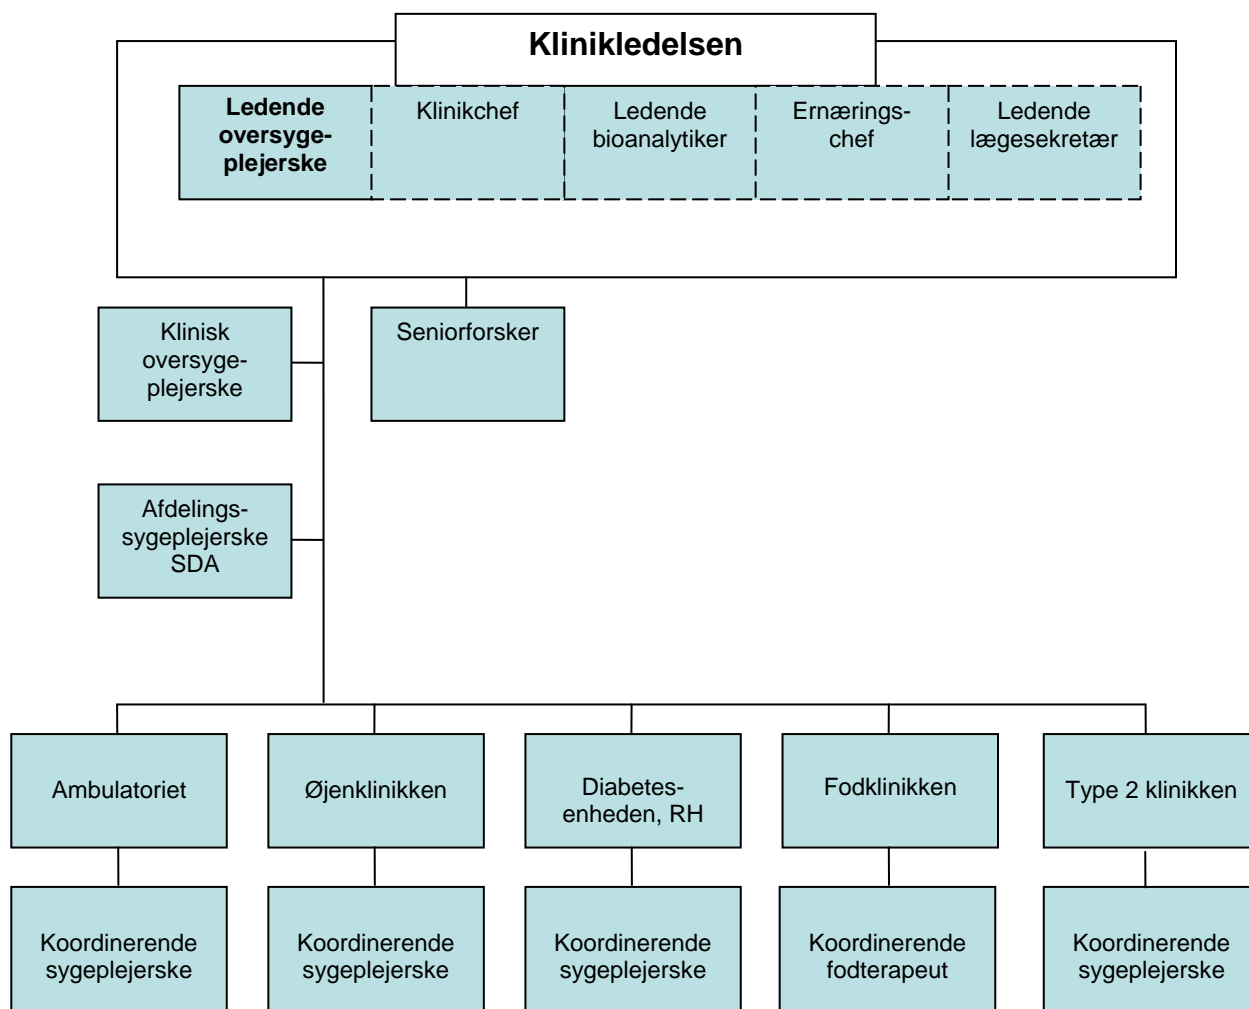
Klinikledelsen

Ledende oversygeplejerske

Klinikchef

Ledende bioanalytiker

Ernæringschef

Ledende lægesekretær

Klinisk oversygeplejerske

Seniorforsker

Afdelingssygeplejerske SDA

Ambulatoriet

Øjenklinikken

Diabetesenheden, RH

Fodklinikken

Type 2 klinikken

Koordinerende sygeplejerske

Koordinerende sygeplejerske

Koordinerende sygeplejerske

Koordinerende fodterapeut

Koordinerende sygeplejerske